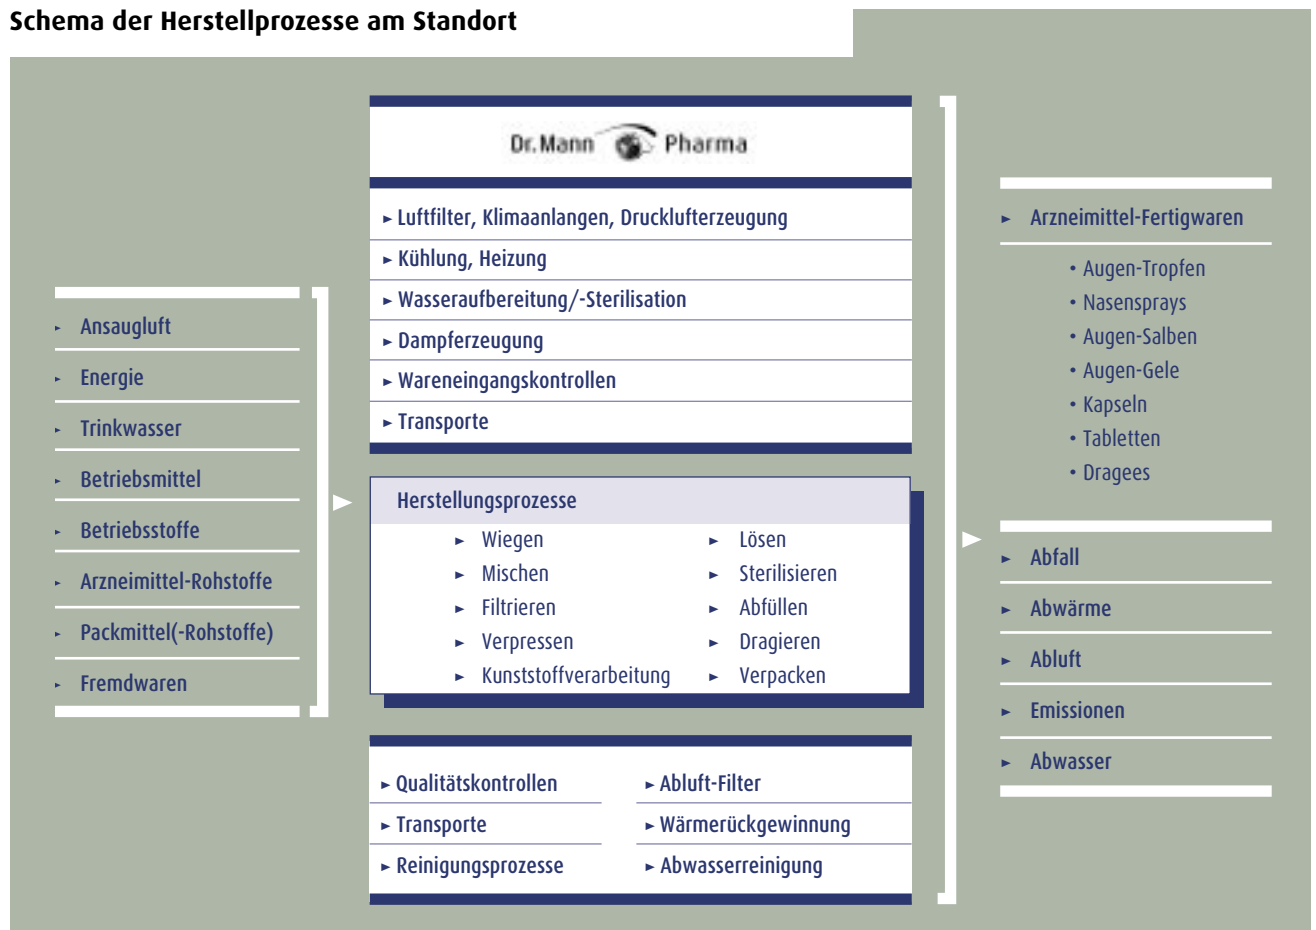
Schema der Herstellprozesse am Standort

Dr. Mann Pharma

► Luftfilter, Klimaanlangen, Drucklufterzeugung
► Kühlung, Heizung
► Wasseraufbereitung/-Sterilisation
► Dampferzeugung
► Wareneingangskontrollen
► Transporte

► Ansaugluft
► Energie
► Trinkwasser
► Betriebsmittel
► Betriebsstoffe
► Arzneimittel-Rohstoffe
► Packmittel(-Rohstoffe)
► Fremdwaren

Herstellungsprozesse
► Wiegen
► Mischen
► Filtrieren
► Verpressen
► Kunststoffverarbeitung
► Lösen
► Sterilisieren
► Abfüllen
► Dragieren
► Verpacken

► Qualitätskontrollen
► Transporte
► Reinigungsprozesse
► Abluft-Filter
► Wärmerückgewinnung
► Abwasserreinigung

► Arzneimittel-Fertigwaren
• Augen-Tropfen
• Nasensprays
• Augen-Salben
• Augen-Gele
• Kapseln
• Tabletten
• Dragees

► Abfall
► Abwärme
► Abluft
► Emissionen
► Abwasser